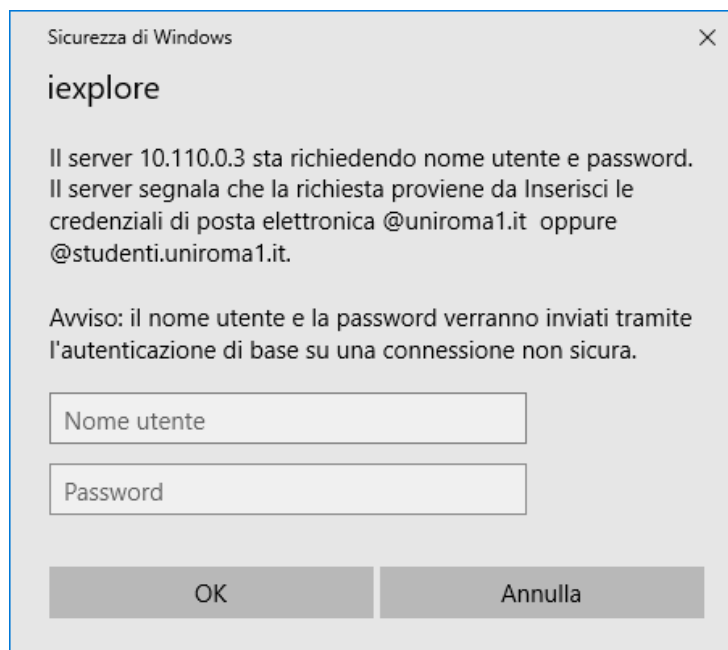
Sicurezza di Windows

×

iexplore

Il server 10.110.0.3 sta richiedendo nome utente e password. Il server segnala che la richiesta proviene da Inserisci le credenziali di posta elettronica @uniroma1.it oppure @studenti.uniroma1.it.

Avviso: il nome utente e la password verranno inviati tramite l'autenticazione di base su una connessione non sicura.

Nome utente

Password

OK

Annulla